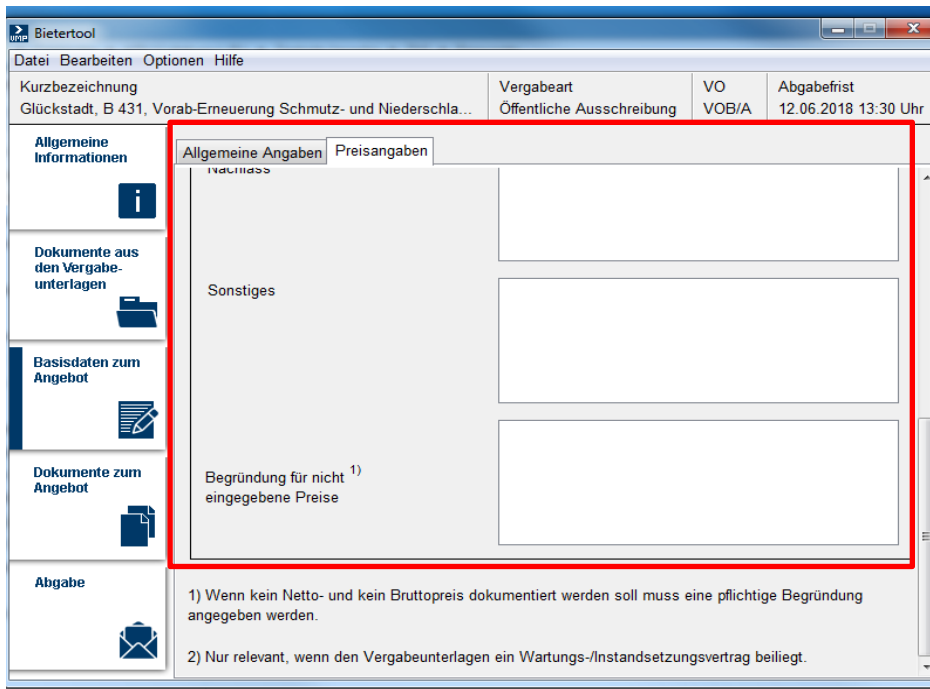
Bietertool

Datei Bearbeiten Optionen Hilfe

| Kurzbezeichnung | Vergabeart | VO | Abgabefrist |
|---|---|---|---|
| Glückstadt, B 431, Vorab-Erneuerung Schmutz- und Niederschla... | Öffentliche Ausschreibung | VOB/A | 12.06.2018 13:30 Uhr |

Allgemeine Informationen

Dokumente aus den Vergabeunterlagen

Basisdaten zum Angebot

Dokumente zum Angebot

Abgabe

Allgemeine Angaben Preisangaben

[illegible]

Sonstiges

Begründung für nicht eingegebene Preise $^{1)}$

1) Wenn kein Netto- und kein Bruttopreis dokumentiert werden soll muss eine pflichtige Begründung angegeben werden.

2) Nur relevant, wenn den Vergabeunterlagen ein Wartungs-/Instandsetzungsvertrag beiliegt.